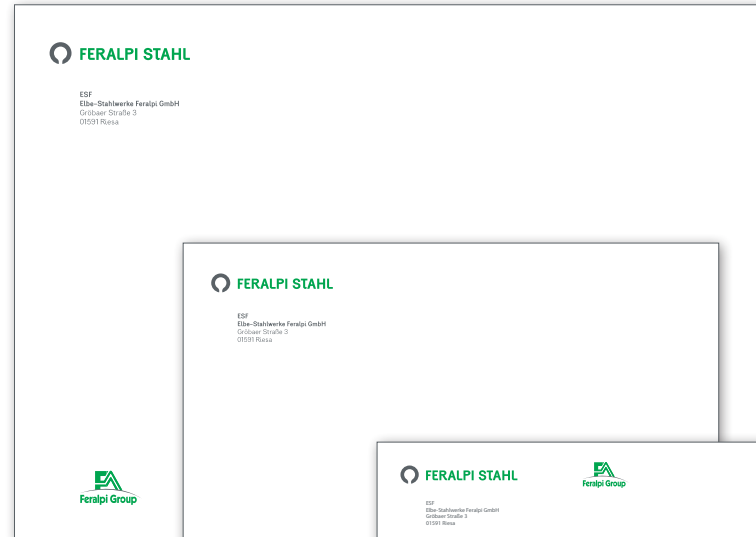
FERALPI STAHL

ESF
Elbe-Stahlwerke Feralpi GmbH
Gröbaer Straße 3
01591 Riesa

Feralpi Group

FERALPI STAHL

ESF
Elbe-Stahlwerke Feralpi GmbH
Gröbaer Straße 3
01591 Riesa

FERALPI STAHL

Feralpi Group

ESF
Elbe-Stahlwerke Feralpi GmbH
Gröbaer Straße 3
01591 Riesa